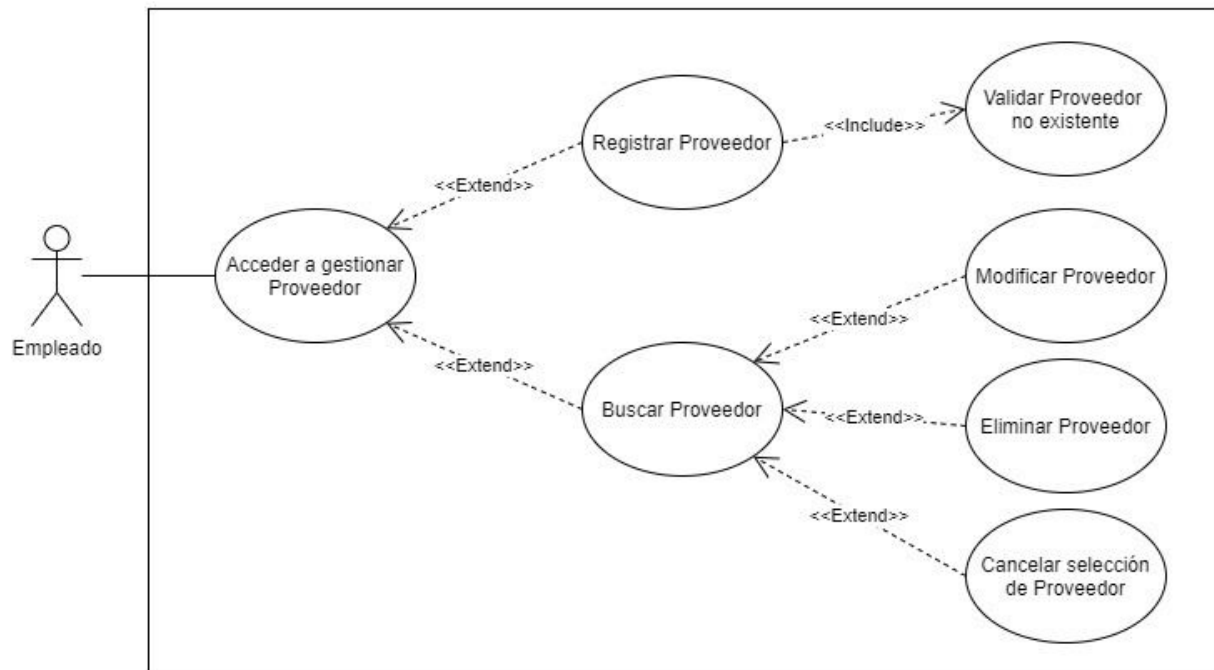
Empleado

Acceder a gestionar Proveedor

<<Extend>>

Registrar Proveedor

<<Include>>

Validar Proveedor no existente

<<Extend>>

Buscar Proveedor

<<Extend>>

Modificar Proveedor

<<Extend>>

Eliminar Proveedor

<<Extend>>

Cancelar selección de Proveedor